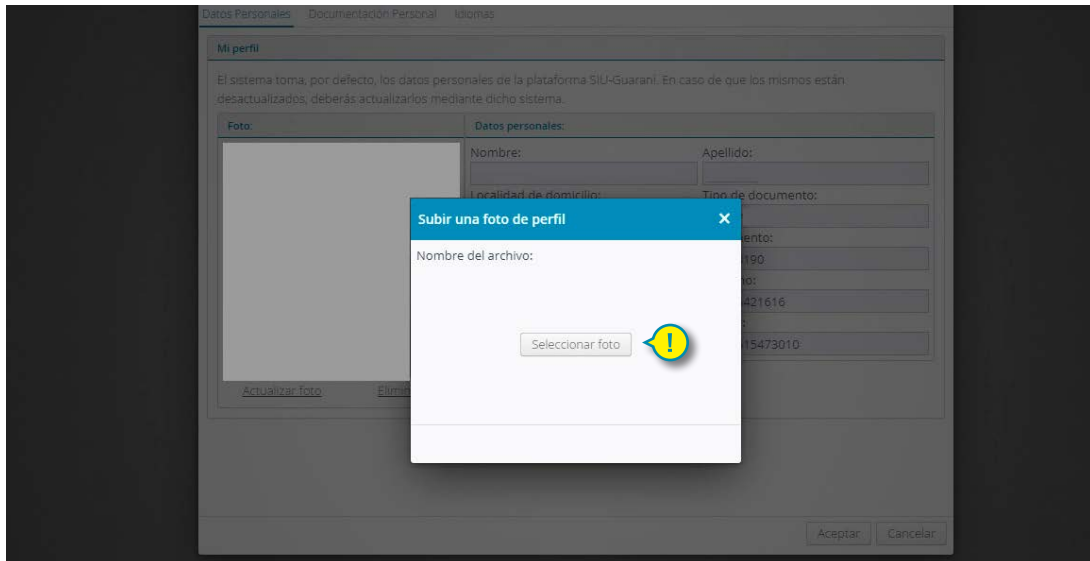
Datos Personales Documentación Personal Idiomas

Mi perfil

El sistema toma, por defecto, los datos personales de la plataforma SIU-Guaraní. En caso de que los mismos están desactualizados, deberás actualizarlos mediante dicho sistema.

Foto:

Datos personales:

Nombre:

Apellido:

Localidad de domicilio:

Tipo de documento:

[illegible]ento:

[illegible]190

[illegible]o:

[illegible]421616

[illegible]

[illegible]15473010

Actualizar foto

Elim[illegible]

Subir una foto de perfil

Nombre del archivo:

Seleccionar foto

!

Aceptar

Cancelar